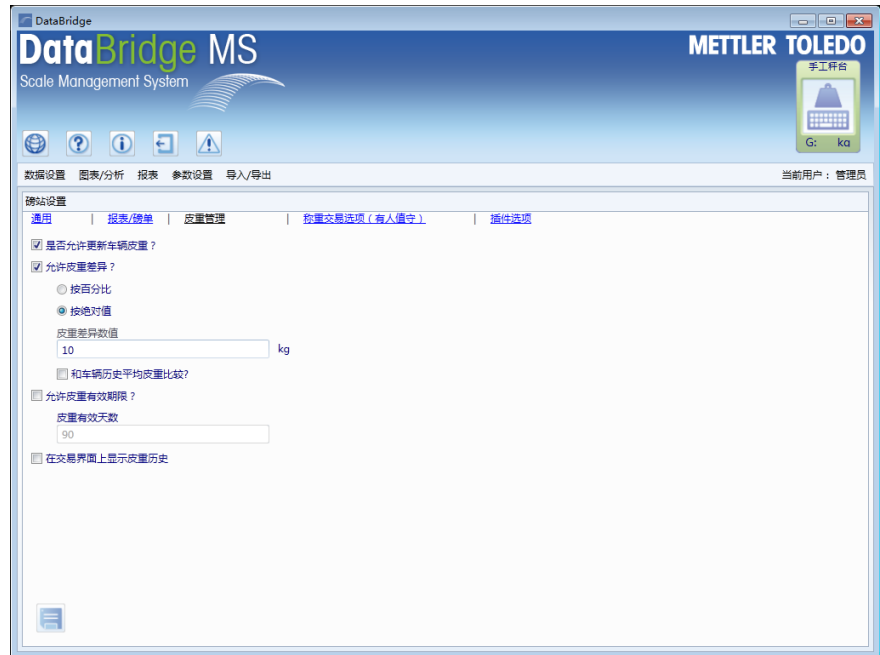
DataBridge

DataBridge MS

Scale Management System

METTLER TOLEDO

手工秤台

G: kg

数据设置 图表/分析 报表 参数设置 导入/导出

当前用户： 管理员

磅站设置

通用 | 报表/磅单 | 皮重管理 | 称重交易选项（有人值守） | 插件选项

是否允许更新车辆皮重？

允许皮重差异？

按百分比

按绝对值

皮重差异数值

10

kg

和车辆历史平均皮重比较?

允许皮重有效期限？

皮重有效天数

90

在交易界面上显示皮重历史